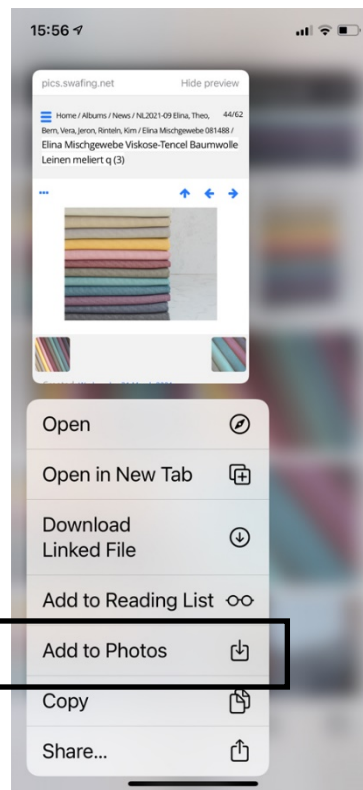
15:56

pics.swafing.net

Hide preview

Home / Albums / News / NL2021-09 Elina, Theo, Bern, Vera, Jeron, Rinteln, Kim / Elina Mischgewebe 081488 /

44/62

Elina Mischgewebe Viskose-Tencel Baumwolle Leinen meliert q (3)

...

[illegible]

Open

Open in New Tab

Download Linked File

Add to Reading List

Add to Photos

Copy

Share...